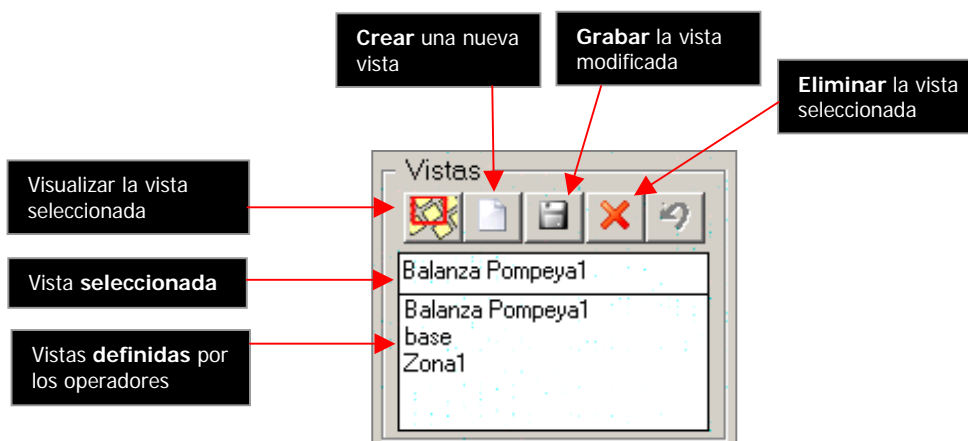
**Crear** una nueva vista

**Grabar** la vista modificada

**Eliminar** la vista seleccionada

Visualizar la vista seleccionada

Vista **seleccionada**

Vistas **definidas** por los operadores

Vistas

Balanza Pompeya1

Balanza Pompeya1
base
Zona1